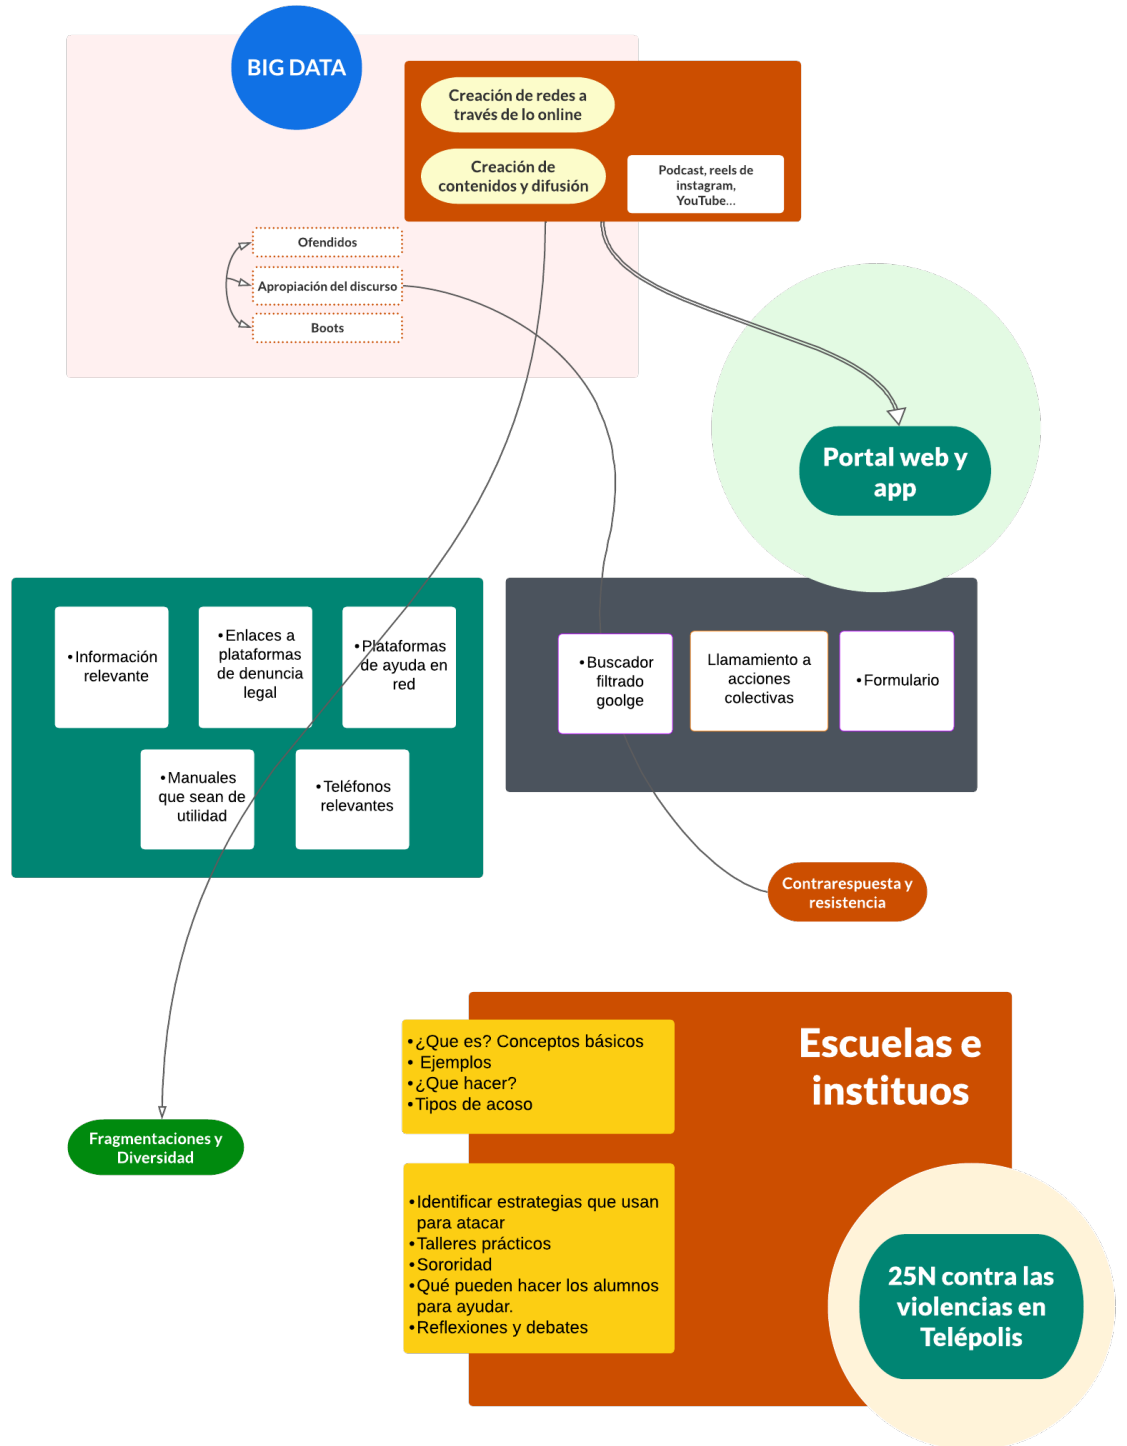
BIG DATA

Creación de redes a través de lo online

Creación de contenidos y difusión

Podcast, reels de instagram, YouTube...

Ofendidos

Apropiación del discurso

Boots

Portal web y app

• Información relevante

• Enlaces a plataformas de denuncia legal

• Plataformas de ayuda en red

• Manuales que sean de utilidad

• Teléfonos relevantes

• Buscador filtrado goolge

Llamamiento a acciones colectivas

• Formulario

Contrarespuesta y resistencia

Escuelas e instituos

• ¿Que es? Conceptos básicos
• Ejemplos
• ¿Que hacer?
• Tipos de acoso

• Identificar estrategias que usan para atacar
• Talleres prácticos
• Sororidad
• Qué pueden hacer los alumnos para ayudar.
• Reflexiones y debates

Fragmentaciones y Diversidad

25N contra las violencias en Telépolis